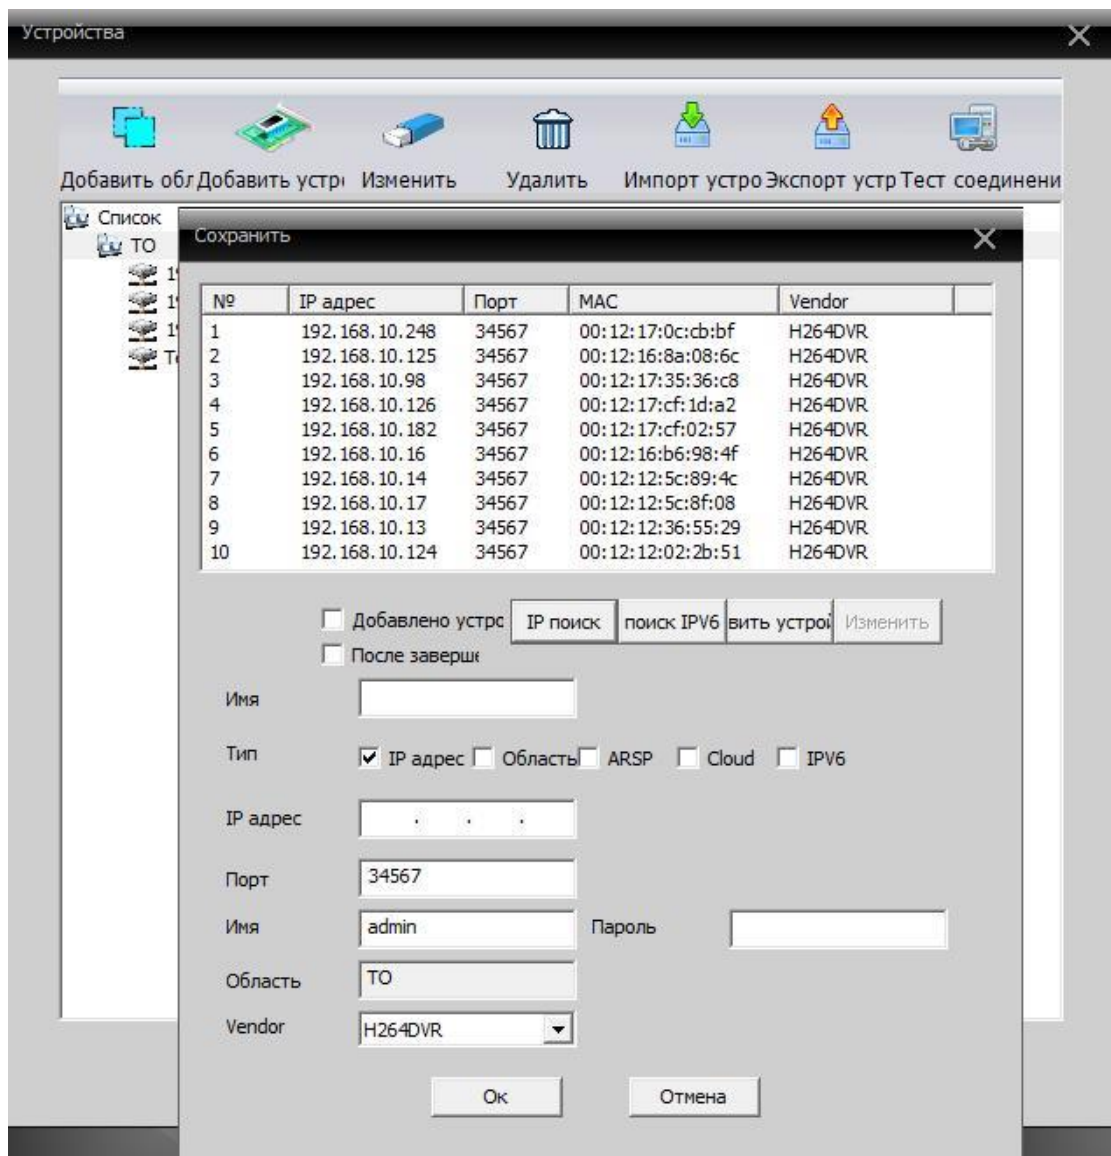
Устройства

Добавить обл Добавить устр Изменить Удалить Импорт устро Экспорт устр Тест соединени

Список
TO
1
1
1
T

Сохранить

| № | IP адрес | Порт | MAC | Vendor |
|---|---|---|---|---|
| 1 | 192.168.10.248 | 34567 | 00:12:17:0c:cb:bf | H264DVR |
| 2 | 192.168.10.125 | 34567 | 00:12:16:8a:08:6c | H264DVR |
| 3 | 192.168.10.98 | 34567 | 00:12:17:35:36:c8 | H264DVR |
| 4 | 192.168.10.126 | 34567 | 00:12:17:cf:1d:a2 | H264DVR |
| 5 | 192.168.10.182 | 34567 | 00:12:17:cf:02:57 | H264DVR |
| 6 | 192.168.10.16 | 34567 | 00:12:16:b6:98:4f | H264DVR |
| 7 | 192.168.10.14 | 34567 | 00:12:12:5c:89:4c | H264DVR |
| 8 | 192.168.10.17 | 34567 | 00:12:12:5c:8f:08 | H264DVR |
| 9 | 192.168.10.13 | 34567 | 00:12:12:36:55:29 | H264DVR |
| 10 | 192.168.10.124 | 34567 | 00:12:12:02:2b:51 | H264DVR |

Добавлено устрс IP поиск поиск IPV6 вить устрой Изменить
После заверши

Имя
Тип IP адрес Область ARSP Cloud IPV6
IP адрес . . .
Порт 34567
Имя admin Пароль
Область TO
Vendor H264DVR

Ок Отмена